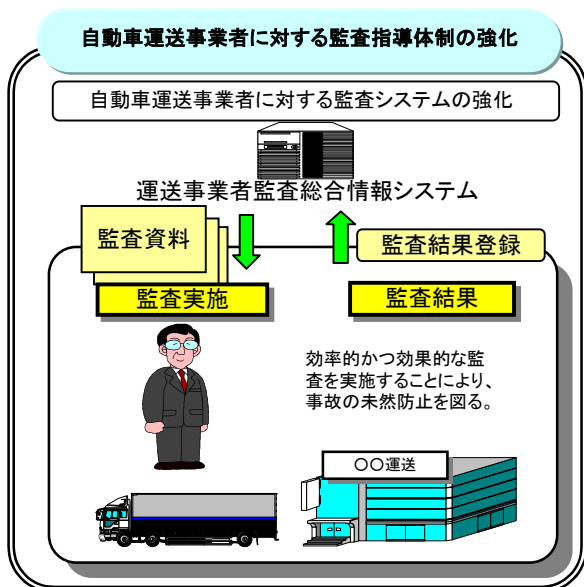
自動車運送事業者に対する監査指導体制の強化

自動車運送事業者に対する監査システムの強化

運送事業者監査総合情報システム

監査資料

監査結果登録

監査実施

監査結果

効率的かつ効果的な監査を実施することにより、事故の未然防止を図る。

○○運送